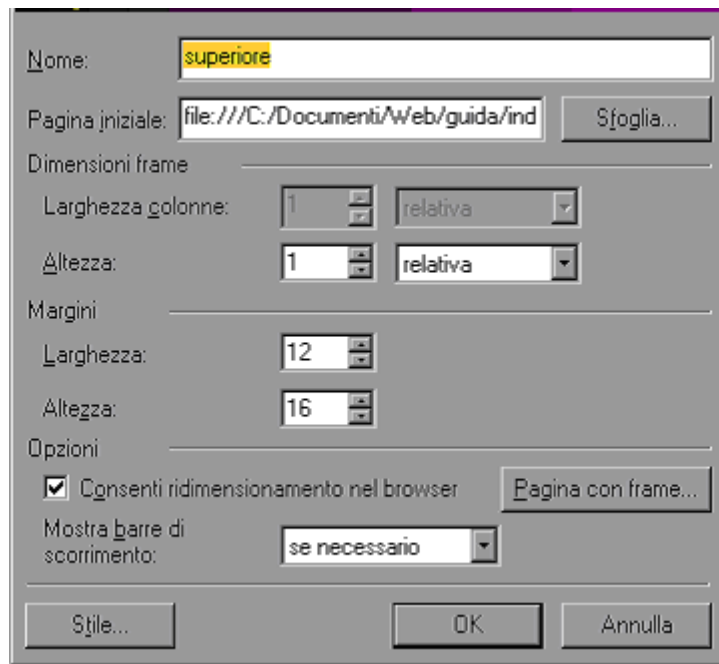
Nome: superiore

Pagina iniziale: file:///C:/Documenti/Web/guida/ind Sfoglia...

Dimensioni frame

Larghezza colonne: 1 relativa

Altezza: 1 relativa

Margini

Larghezza: 12

Altezza: 16

Opzioni

Consenti ridimensionamento nel browser

Pagina con frame...

Mostra barre di scorrimento: se necessario

Stile... OK Annulla